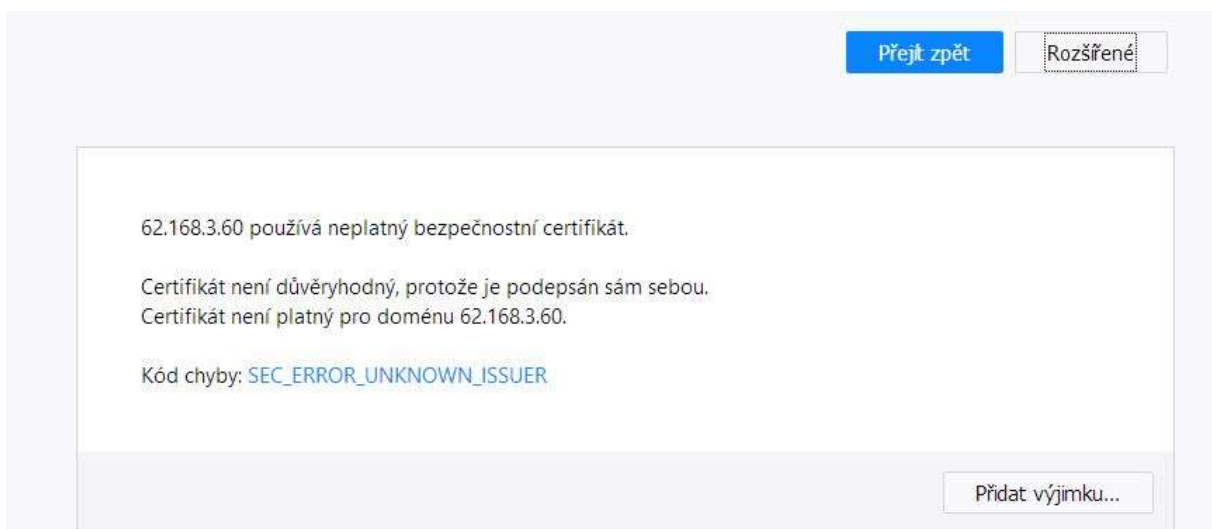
Přejít zpět

Rozšířené

62.168.3.60 používá neplatný bezpečnostní certifikát.

Certifikát není důvěryhodný, protože je podepsán sám sebou.
Certifikát není platný pro doménu 62.168.3.60.

Kód chyby: SEC_ERROR_UNKNOWN_ISSUER

Přidat výjimku...